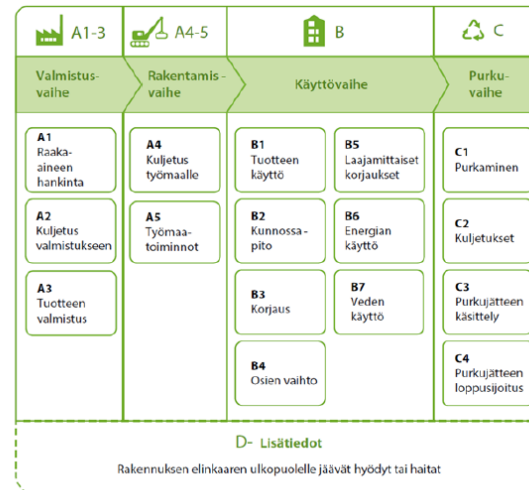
A1-3

A4-5

B

C

Valmistus-vaihe

Rakentamis-vaihe

Käyttövaihe

Purku-vaihe

A1 Raaka-aineen hankinta

A2 Kuljetus valmistukseen

A3 Tuotteen valmistus

A4 Kuljetus työmaalle

A5 Työmaa-toiminnot

B1 Tuotteen käyttö

B2 Kunnossa-pito

B3 Korjaus

B4 Osien vaihto

B5 Laajamittaiset korjaukset

B6 Energian käyttö

B7 Veden käyttö

C1 Purkaminen

C2 Kuljetukset

C3 Purkujätteen käsittely

C4 Purkujätteen loppusijoitus

D- Lisätiedot

Rakennuksen elinkaaren ulkopuolelle jäävät hyödyt tai haitat